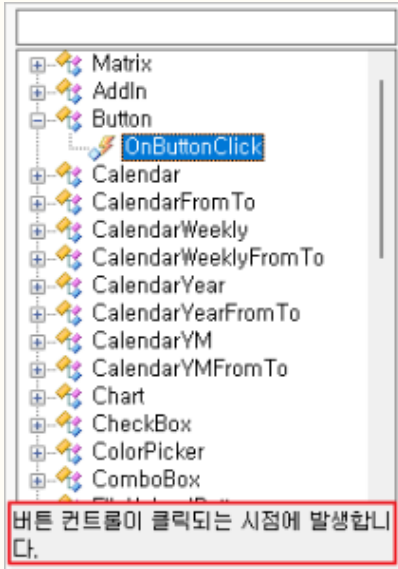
Matrix
AddIn
Button
OnButtonClick
Calendar
CalendarFromTo
CalendarWeekly
CalendarWeeklyFromTo
CalendarYear
CalendarYearFromTo
CalendarYM
CalendarYMFromTo
Chart
CheckBox
ColorPicker
ComboBox
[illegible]

버튼 컨트롤이 클릭되는 시점에 발생합니다.